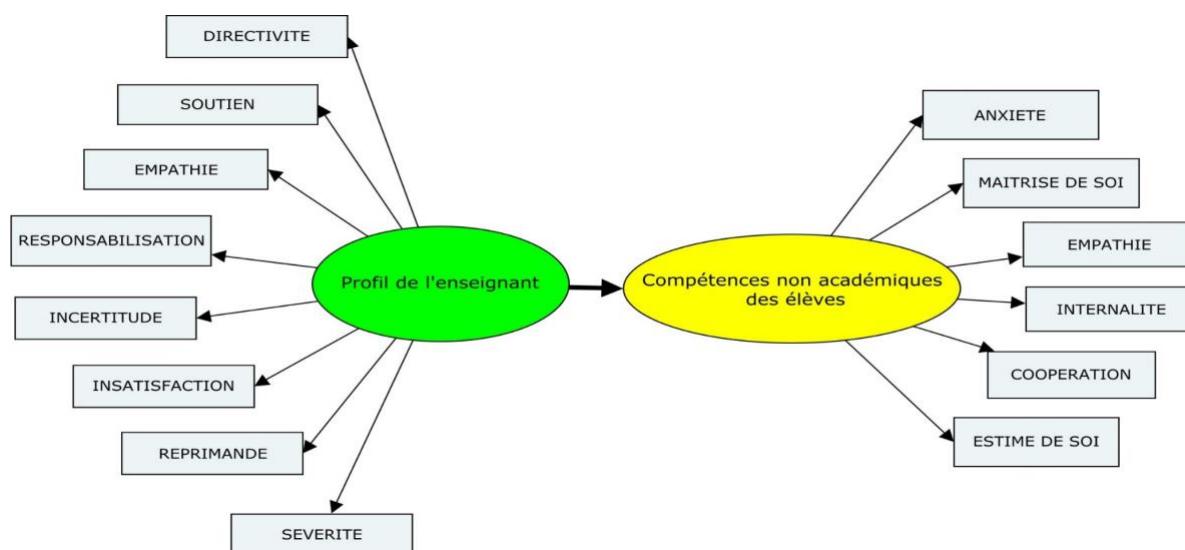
DIRECTIVITE

SOUTIEN

EMPATHIE

RESPONSABILISATION

INCERTITUDE

INSATISFACTION

REPRIMANDE

SEVERITE

Profil de l'enseignant

Compétences non académiques des élèves

ANXIETE

MAITRISE DE SOI

EMPATHIE

INTERNALITE

COOPERATION

ESTIME DE SOI